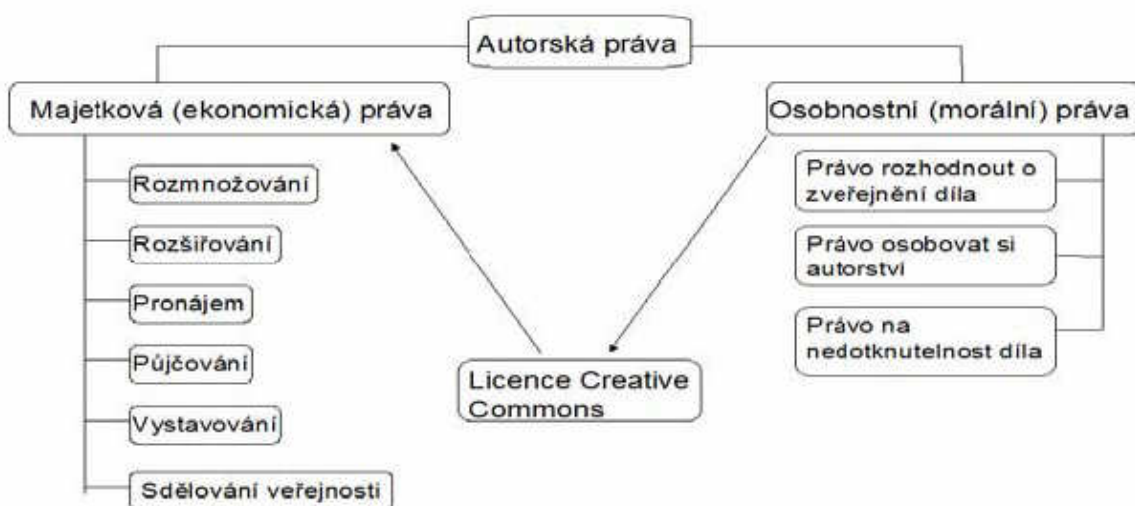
Autorská práva

Majetková (ekonomická) práva

Rozmnožování

Rozšiřování

Pronájem

Půjčování

Vystavování

Sdělování veřejnosti

Osobnostní (morální) práva

Právo rozhodnout o zveřejnění díla

Právo osobovat si autorství

Právo na nedotknutelnost díla

Licence Creative Commons